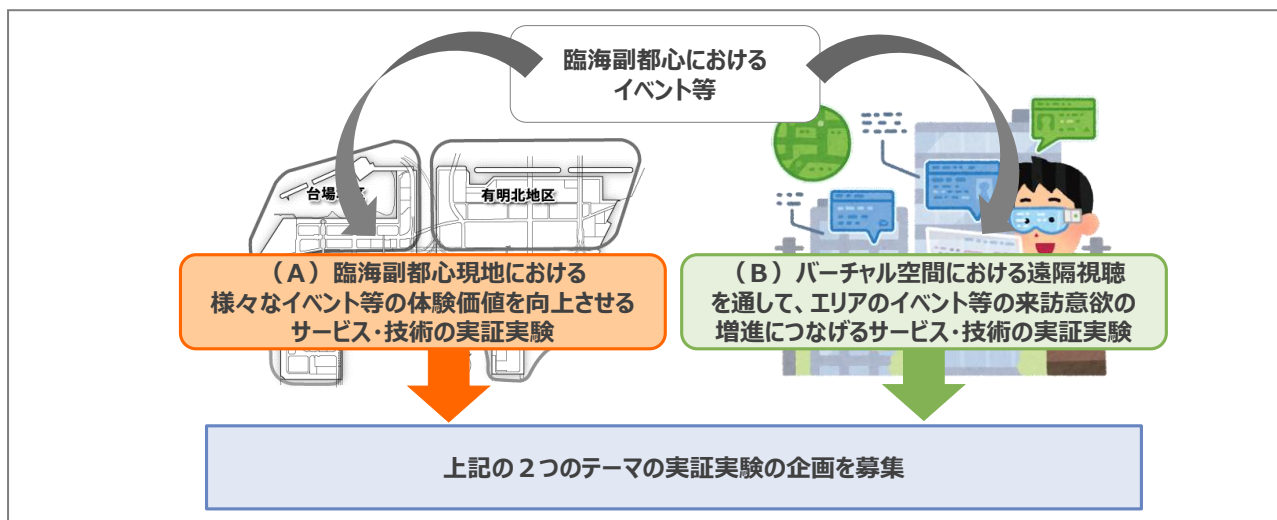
臨海副都心における
イベント等

台場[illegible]

有明北地区

（Ａ）臨海副都心現地における
様々なイベント等の体験価値を向上させる
サービス･技術の実証実験

（Ｂ）バーチャル空間における遠隔視聴
を通して、エリアのイベント等の来訪意欲の
増進につなげるサービス･技術の実証実験

上記の２つのテーマの実証実験の企画を募集